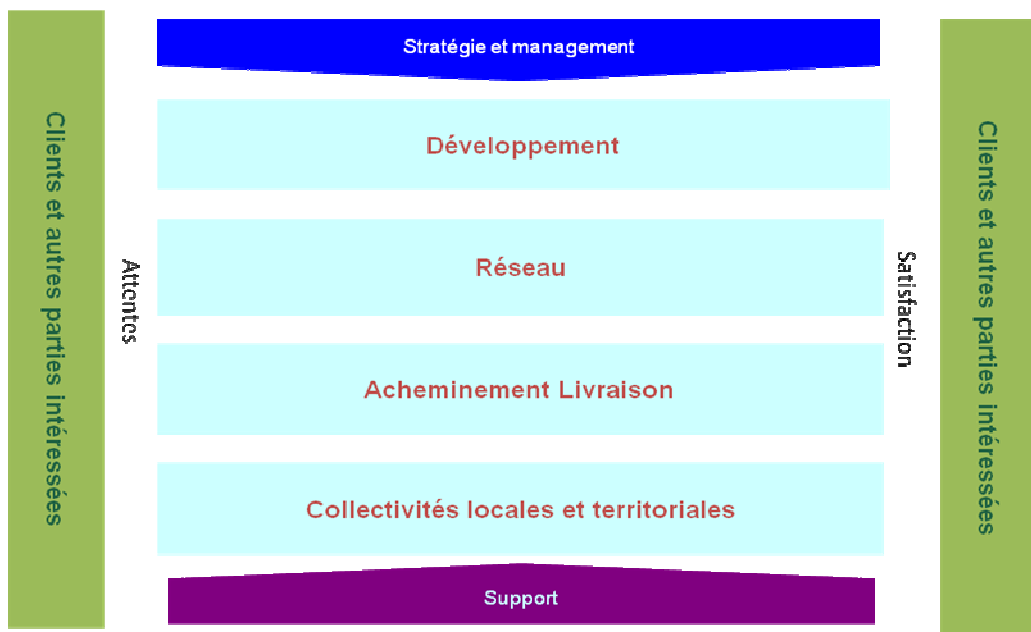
Clients et autres parties intéressées

Attentes

Stratégie et management

Développement

Réseau

Acheminement Livraison

Collectivités locales et territoriales

Support

Satisfaction

Clients et autres parties intéressées